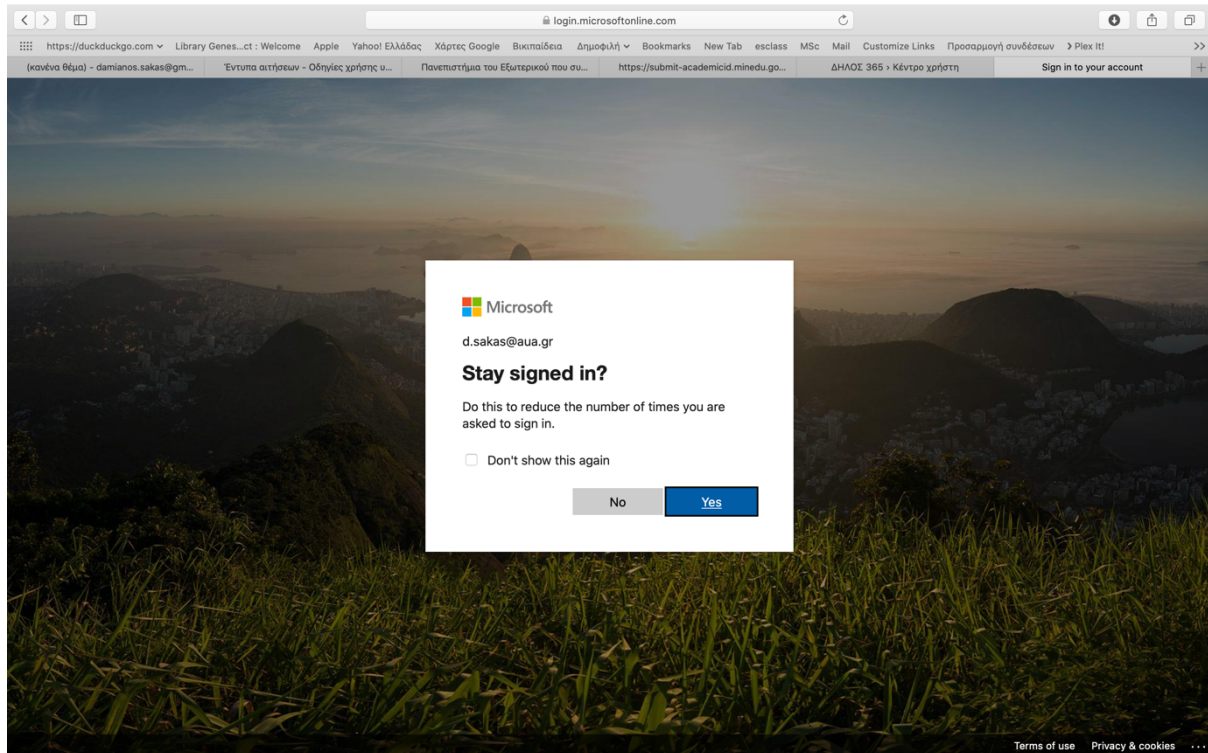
login.microsoftonline.com

https://duckduckgo.com Library Genes...ct : Welcome Apple Yahoo! Ελλάδας Χάρτες Google Βικιπαίδεια Δημοφιλή Bookmarks New Tab esclass MSc Mail Customize Links Προσαρμογή συνδέσεων Plex It!

(κανένα θέμα) - damianos.sakas@gm... Έντυπα αιτήσεων - Οδηγίες χρήσης υ... Πανεπιστήμια του Εξωτερικού που συ... https://submit-academicid.minedu.go... ΔΗΛΟΣ 365 › Κέντρο χρήστη Sign in to your account

Microsoft

d.sakas@aua.gr

Stay signed in?

Do this to reduce the number of times you are asked to sign in.

Don't show this again

No Yes

Terms of use Privacy & cookies ...